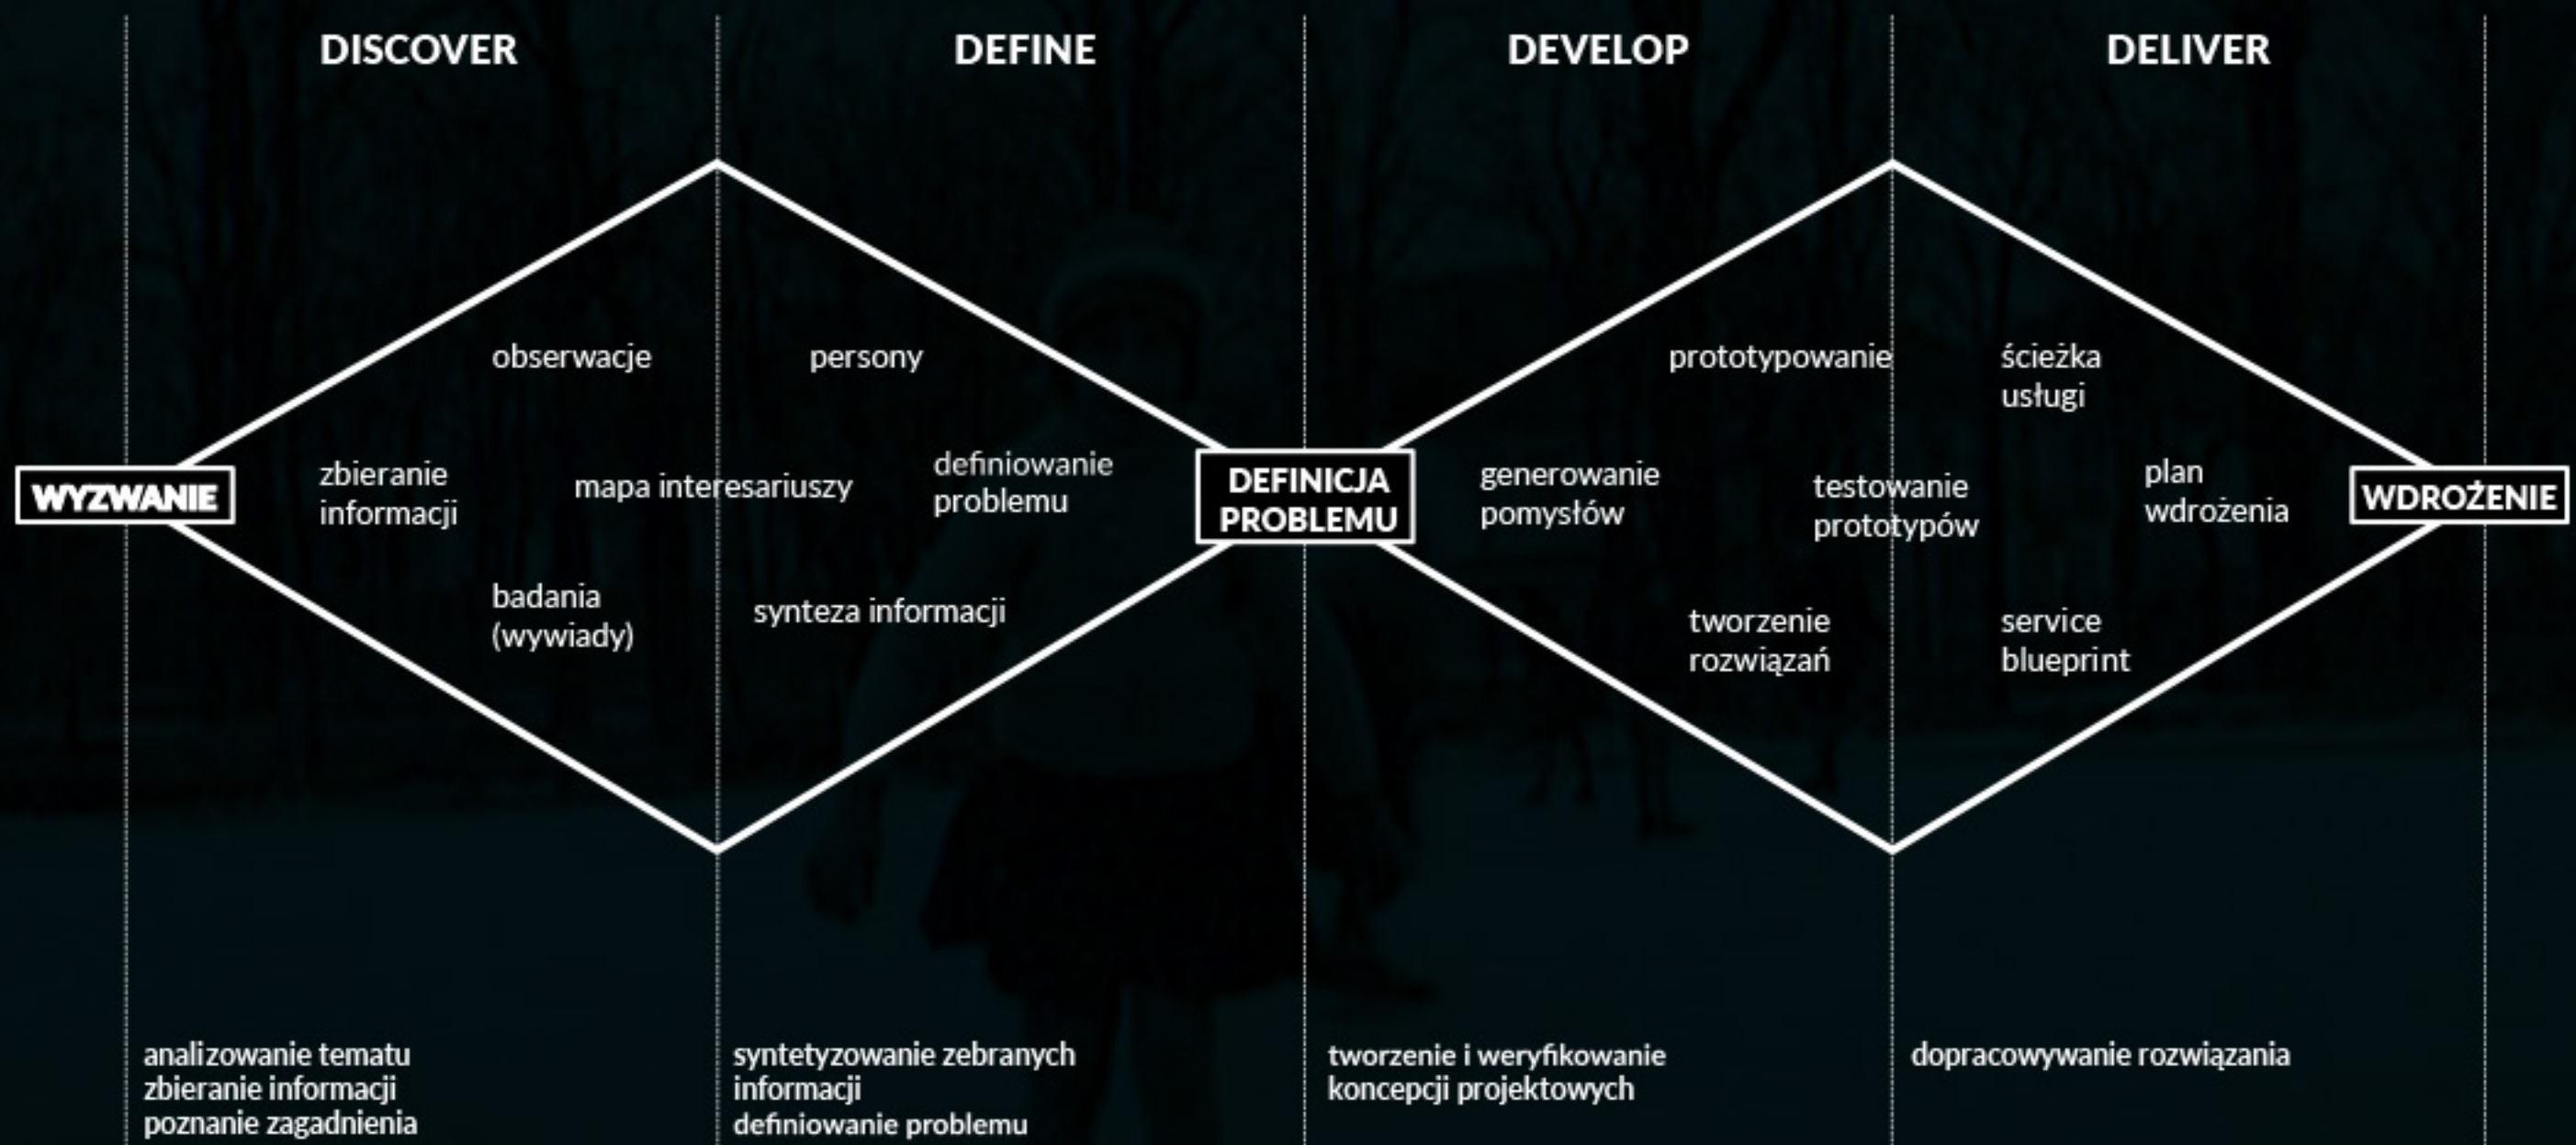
DISCOVER

DEFINE

DEVELOP

DELIVER

obserwacje

persony

prototypowanie

ścieżka usługi

WYZWANIE

zbieranie informacji

mapa interesariuszy

definiowanie problemu

DEFINICJA PROBLEMU

generowanie pomysłów

testowanie prototypów

plan wdrożenia

WDROŻENIE

badania (wywiady)

synteza informacji

tworzenie rozwiązań

service blueprint

analizowanie tematu
zbieranie informacji
poznanie zagadnienia

syntetyzowanie zebranych informacji
definiowanie problemu

tworzenie i weryfikowanie koncepcji projektowych

dopracowywanie rozwiązania